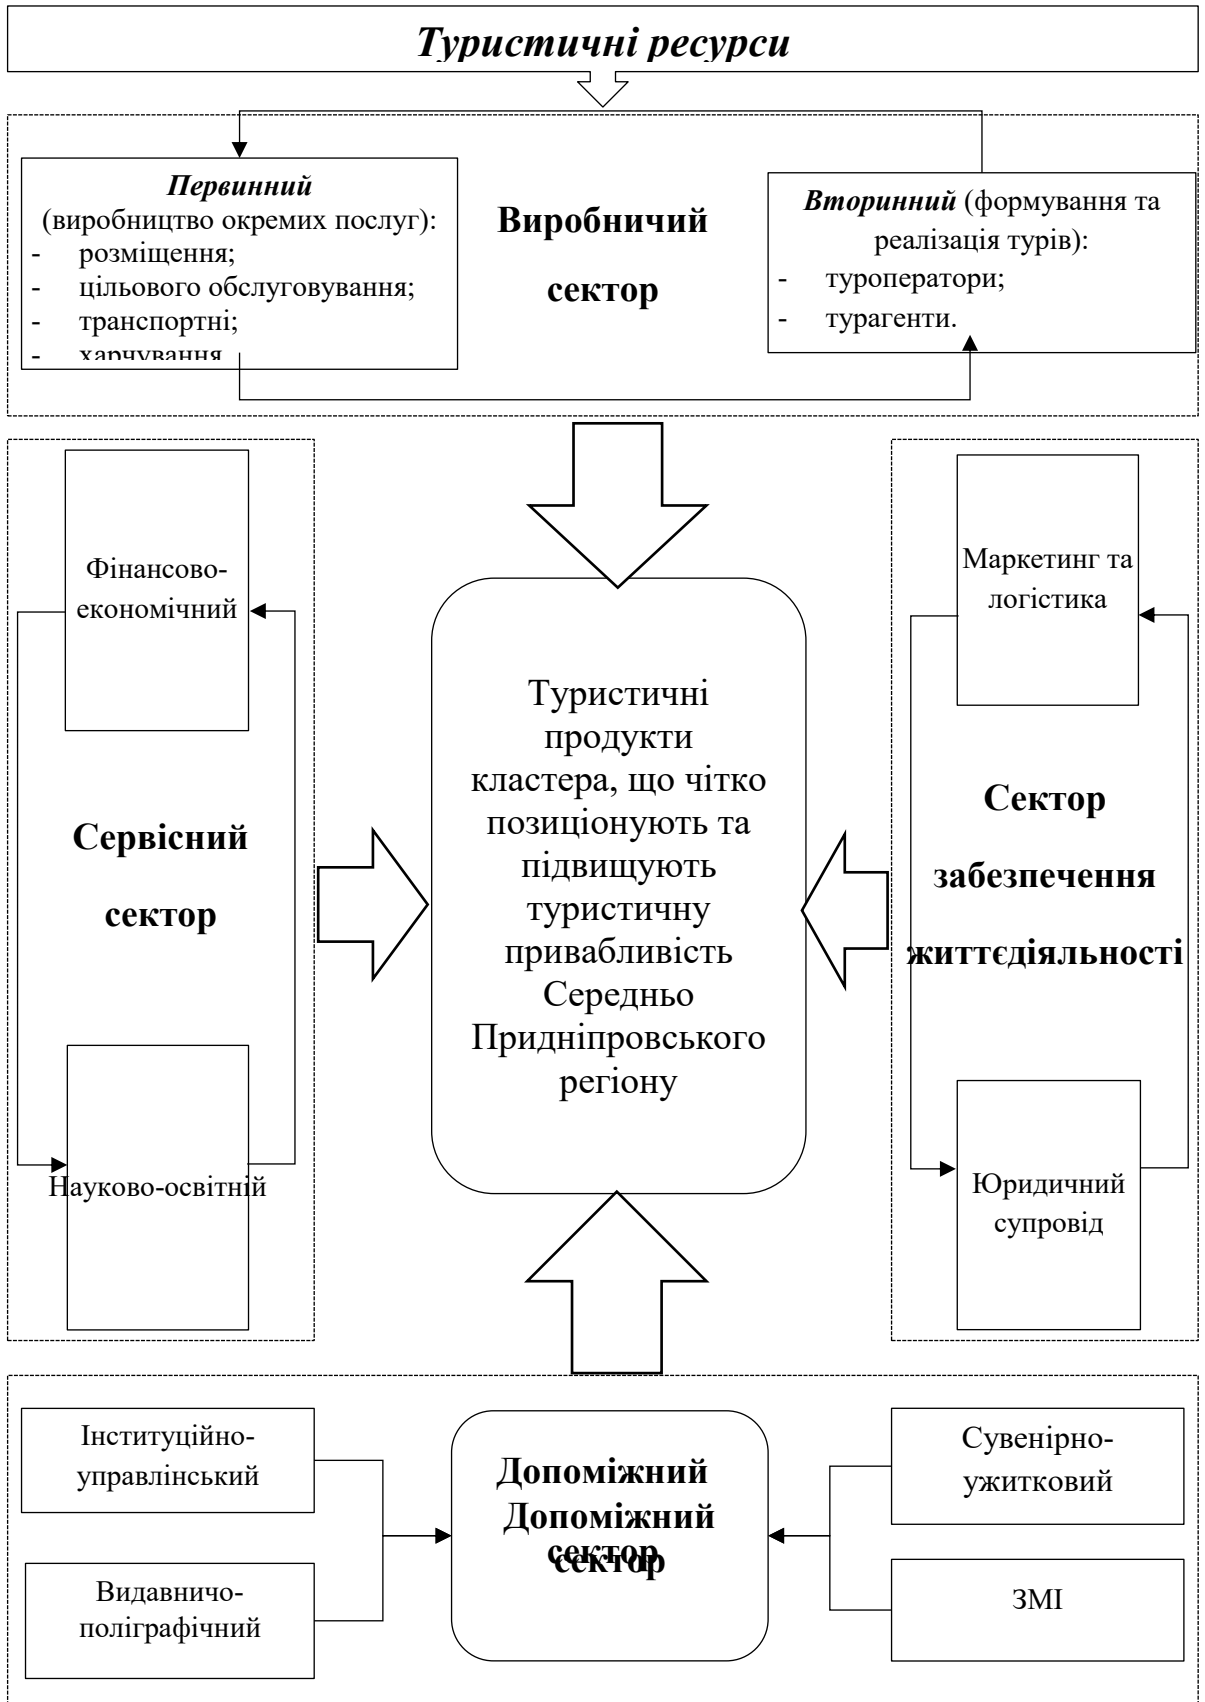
Туристичні ресурси

Первинний (виробництво окремих послуг):
- розміщення;
- цільового обслуговування;
- транспортні;
- харчування

Виробничий сектор

Вторинний (формування та реалізація турів):
- туроператори;
- турагенти.

Фінансово-економічний

Сервісний сектор

Науково-освітній

Туристичні продукти кластера, що чітко позиціонують та підвищують туристичну привабливість Середньо Придніпровського регіону

Маркетинг та логістика

Сектор забезпечення життєдіяльності

Юридичний супровід

Інституційно-управлінський

Видавничо-поліграфічний

Допоміжний Допоміжний сектор сектор

Сувенірно-ужитковий

ЗМІ